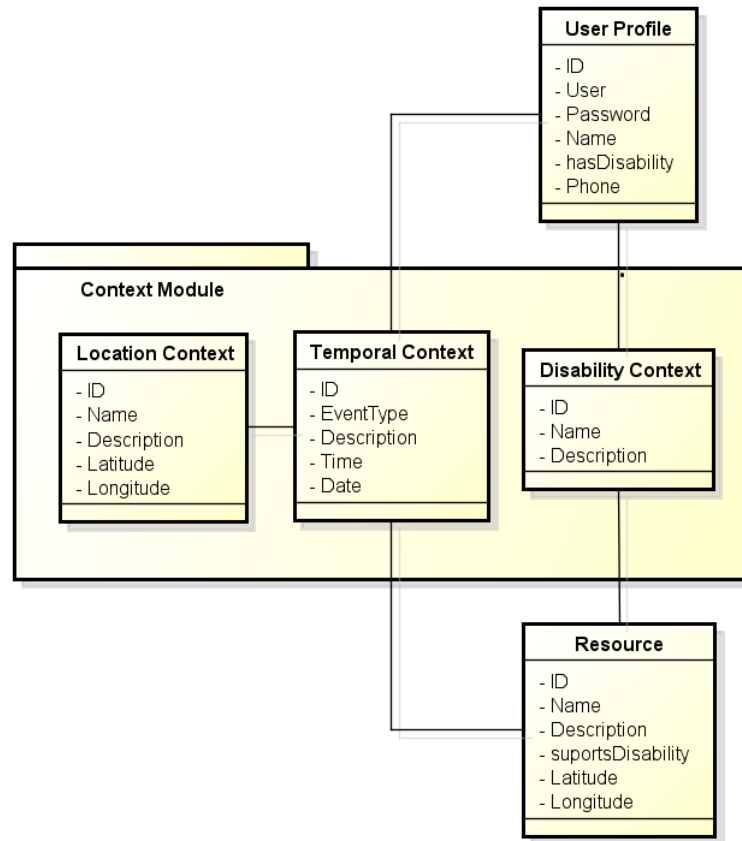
User Profile
- ID
- User
- Password
- Name
- hasDisability
- Phone

Context Module

Location Context
- ID
- Name
- Description
- Latitude
- Longitude

Temporal Context
- ID
- EventType
- Description
- Time
- Date

Disability Context
- ID
- Name
- Description

Resource
- ID
- Name
- Description
- suportsDisability
- Latitude
- Longitude